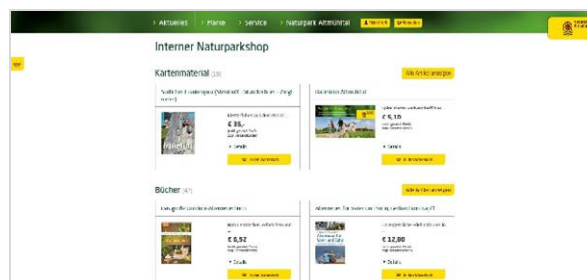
› Aktuelles › Planen › Service › Naturpark Altmühltal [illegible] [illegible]

Interner Naturparkshop

Kartenmaterial (13)

Alle Artikel anzeigen

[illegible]

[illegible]

€ 35,-

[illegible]

Details

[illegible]

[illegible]

€ 9,10

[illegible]

Details

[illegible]

Bücher (47)

Alle Artikel anzeigen

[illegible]

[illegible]

€ 0,52

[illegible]

Details

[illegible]

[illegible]

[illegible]

€ 12,80

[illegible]

Details

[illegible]